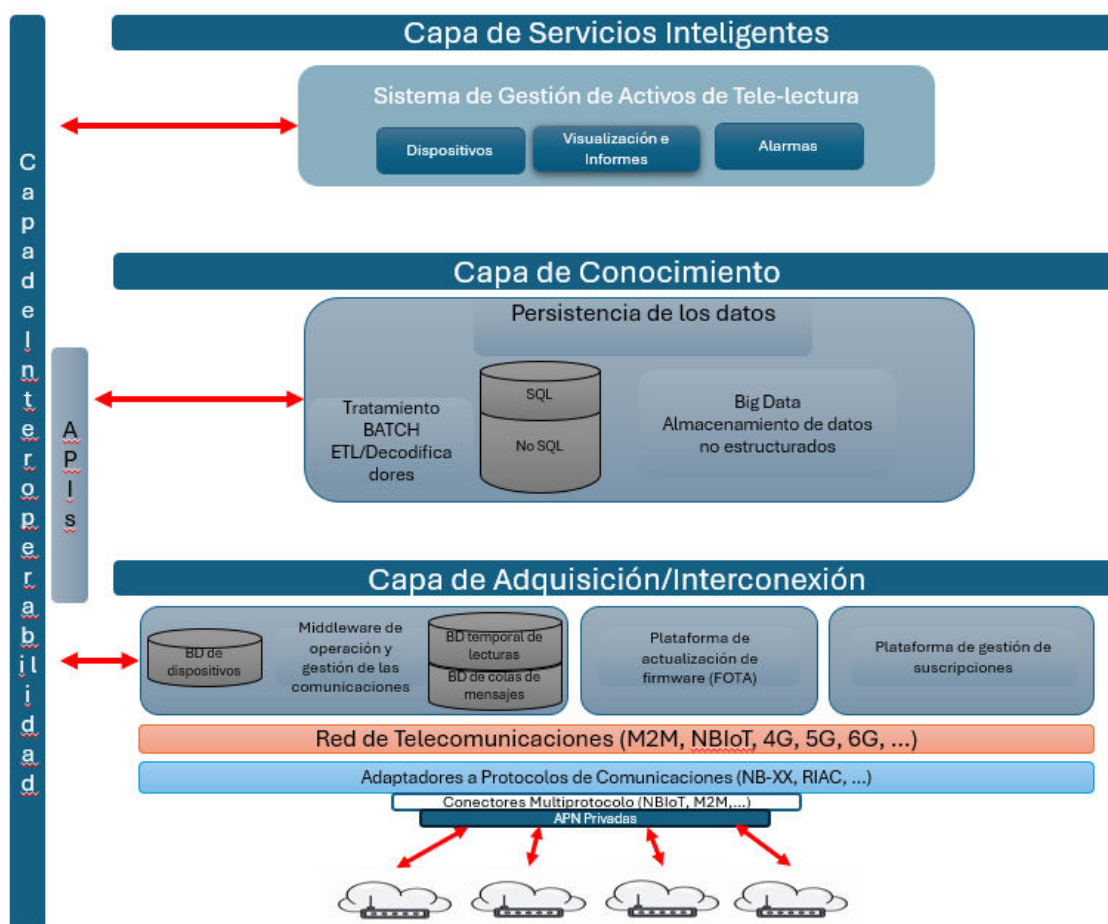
Capa de Interoperabilidad

Capa de Servicios Inteligentes

Sistema de Gestión de Activos de Tele-lectura

Dispositivos

Visualización e Informes

Alarmas

Capa de Conocimiento

APIs

Persistencia de los datos

Tratamiento BATCH ETL/Decodificadores

SQL

No SQL

Big Data Almacenamiento de datos no estructurados

Capa de Adquisición/Interconexión

BD de dispositivos

Middleware de operación y gestión de las comunicaciones

BD temporal de lecturas

BD de colas de mensajes

Plataforma de actualización de firmware (FOTA)

Plataforma de gestión de suscripciones

Red de Telecomunicaciones (M2M, NBIoT, 4G, 5G, 6G, ...)

Adaptadores a Protocolos de Comunicaciones (NB-XX, RIAC, ...)

Conectores Multiprotocolo (NBIoT, M2M,...)

APN Privadas